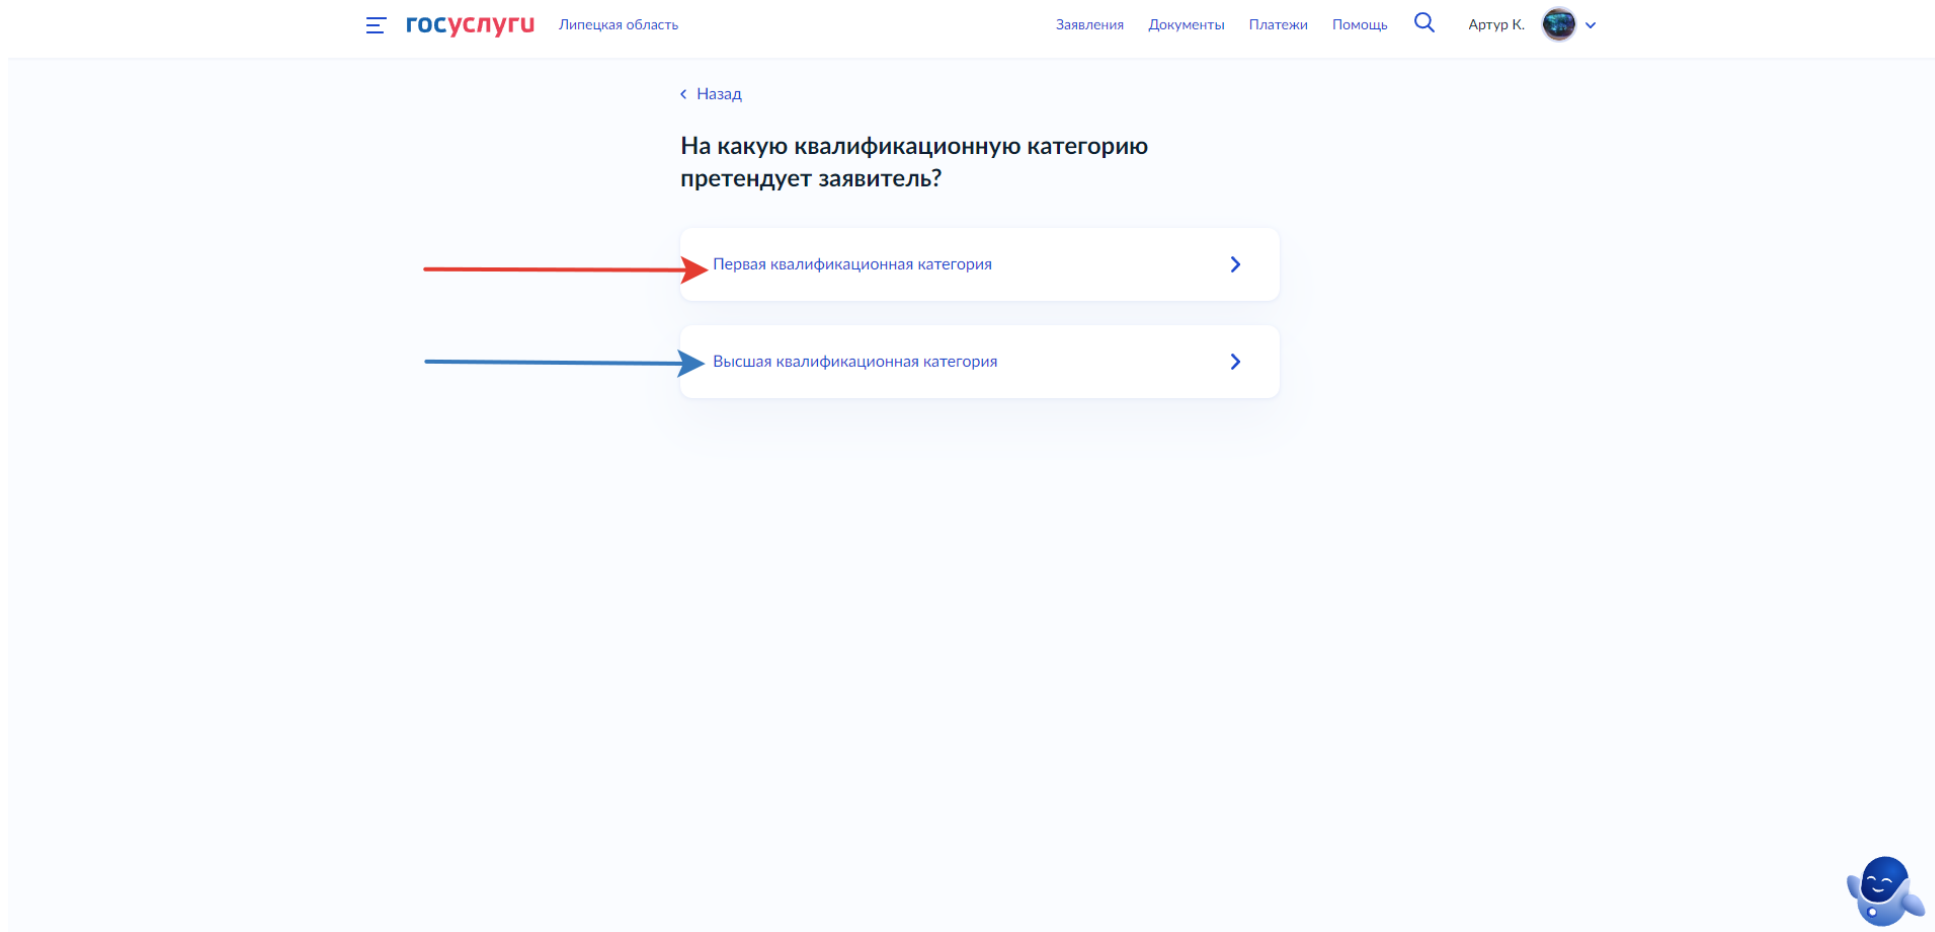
госуслуги Липецкая область

Заявления Документы Платежи Помощь Артур К.

Назад

На какую квалификационную категорию претендует заявитель?

Первая квалификационная категория

Высшая квалификационная категория